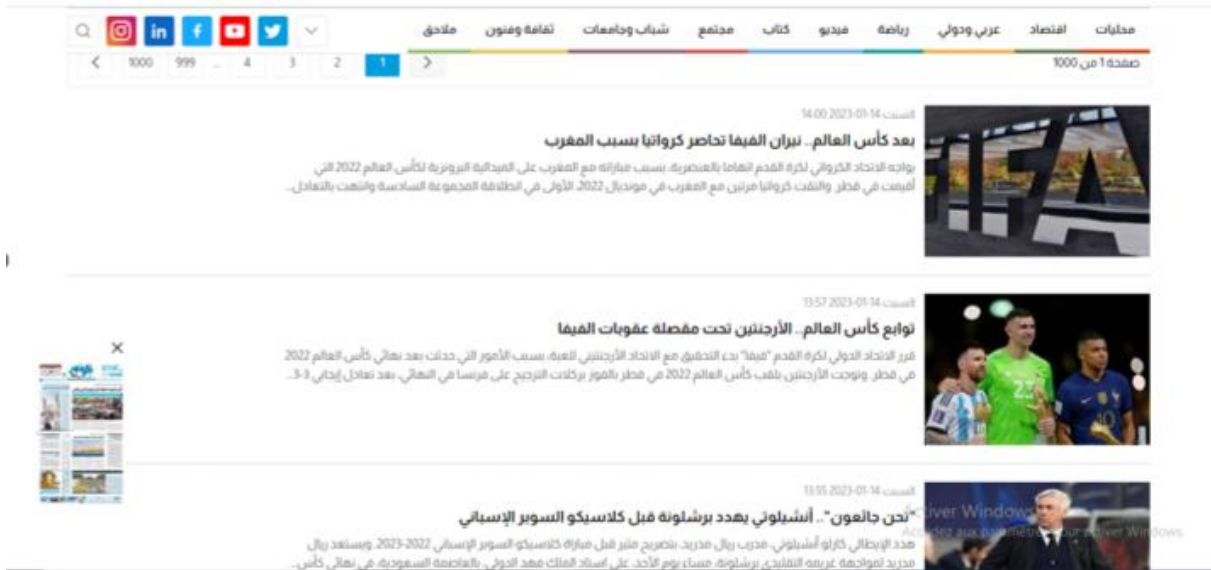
محليات اقتصاد عربي ودولي رياضة فيديو كتاب مجتمع شباب وجامعات ثقافة وفنون ملاحق

صفحة 1 من 1000

1 2 3 4 ... 999 1000

السبت 2023-01-14 14:00

بعد كأس العالم.. نيران الفيفا تحاصر كرواتيا بسبب المغرب

يواجه الاتحاد الكرواتي لكرة القدم اتهاما بالعنصرية، بسبب مباراته مع المغرب على الميدالية البرونزية لكأس العالم 2022 التي أقيمت في قطر. والتقت كرواتيا مرتين مع المغرب في مونديال 2022، الأولى في انطلاقة المجموعة السادسة وانتهت بالتعادل...

السبت 2023-01-14 13:57

توابع كأس العالم.. الأرجنتين تحت مقصلة عقوبات الفيفا

قرر الاتحاد الدولي لكرة القدم "فيفا" بدء التحقيق مع الاتحاد الأرجنتيني للعبة، بسبب الأمور التي حدثت بعد نهائي كأس العالم 2022 في قطر. وتوجت الأرجنتين بلقب كأس العالم 2022 في قطر بالفوز بركلات الترجيح على فرنسا في النهائي، بعد تعادل إيجابي 3-3...

السبت 2023-01-14 13:55

"نحن جائعون".. أنشيلوتي يهدد برشلونة قبل كلاسيكو السوبر الإسباني

هدد الإيطالي كارلو أنشيلوتي، مدرب ريال مدريد، بتصريح مثير قبل مباراة كلاسيكو السوبر الإسباني 2022-2023. ويستعد ريال مدريد لمواجهة غريمه التقليدي برشلونة، مساء يوم الأحد، على استاد الملك فهد الدولي بالعاصمة السعودية، في نهائي كأس...

Activer Windows
Accédez aux paramètres pour activer Windows.